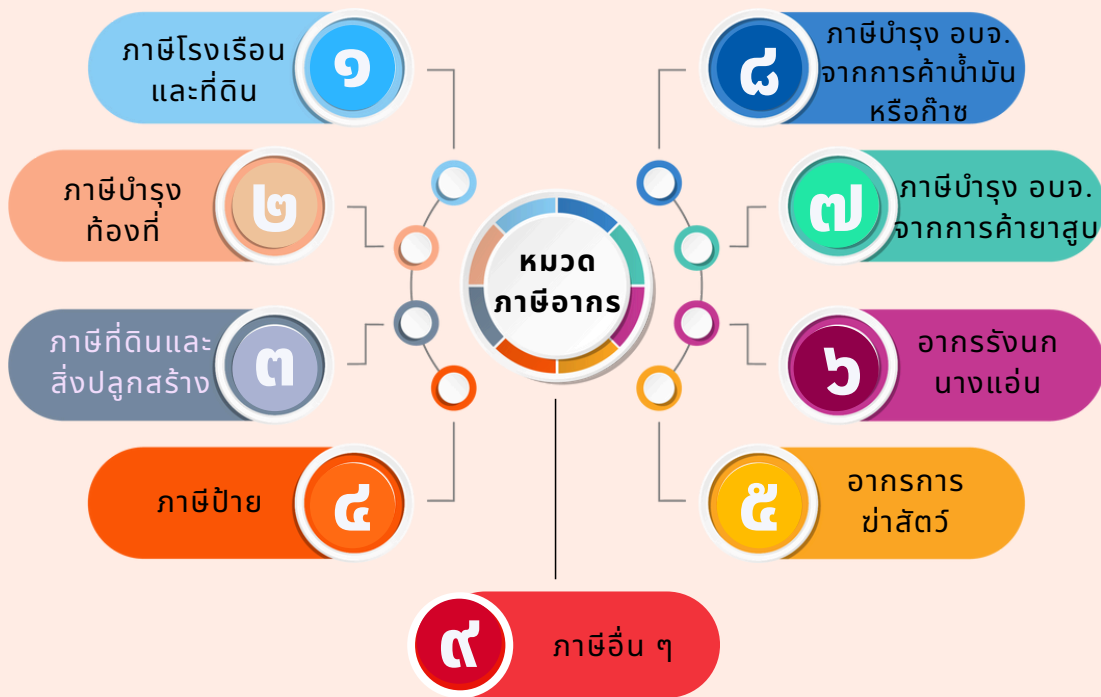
หมวด
ภาษีอากร

ภาษีโรงเรือน
และที่ดิน ๑

ภาษีบำรุง
ท้องที่ ๒

ภาษีที่ดินและ
สิ่งปลูกสร้าง ๓

ภาษีป้าย ๔

๘ ภาษีบำรุง อบจ.
จากการค้าน้ำมัน
หรือก๊าซ

๗ ภาษีบำรุง อบจ.
จากการค้ายาสูบ

๖ อากรรังนก
นางแอ่น

๕ อากรการ
ฆ่าสัตว์

๙ ภาษีอื่น ๆ